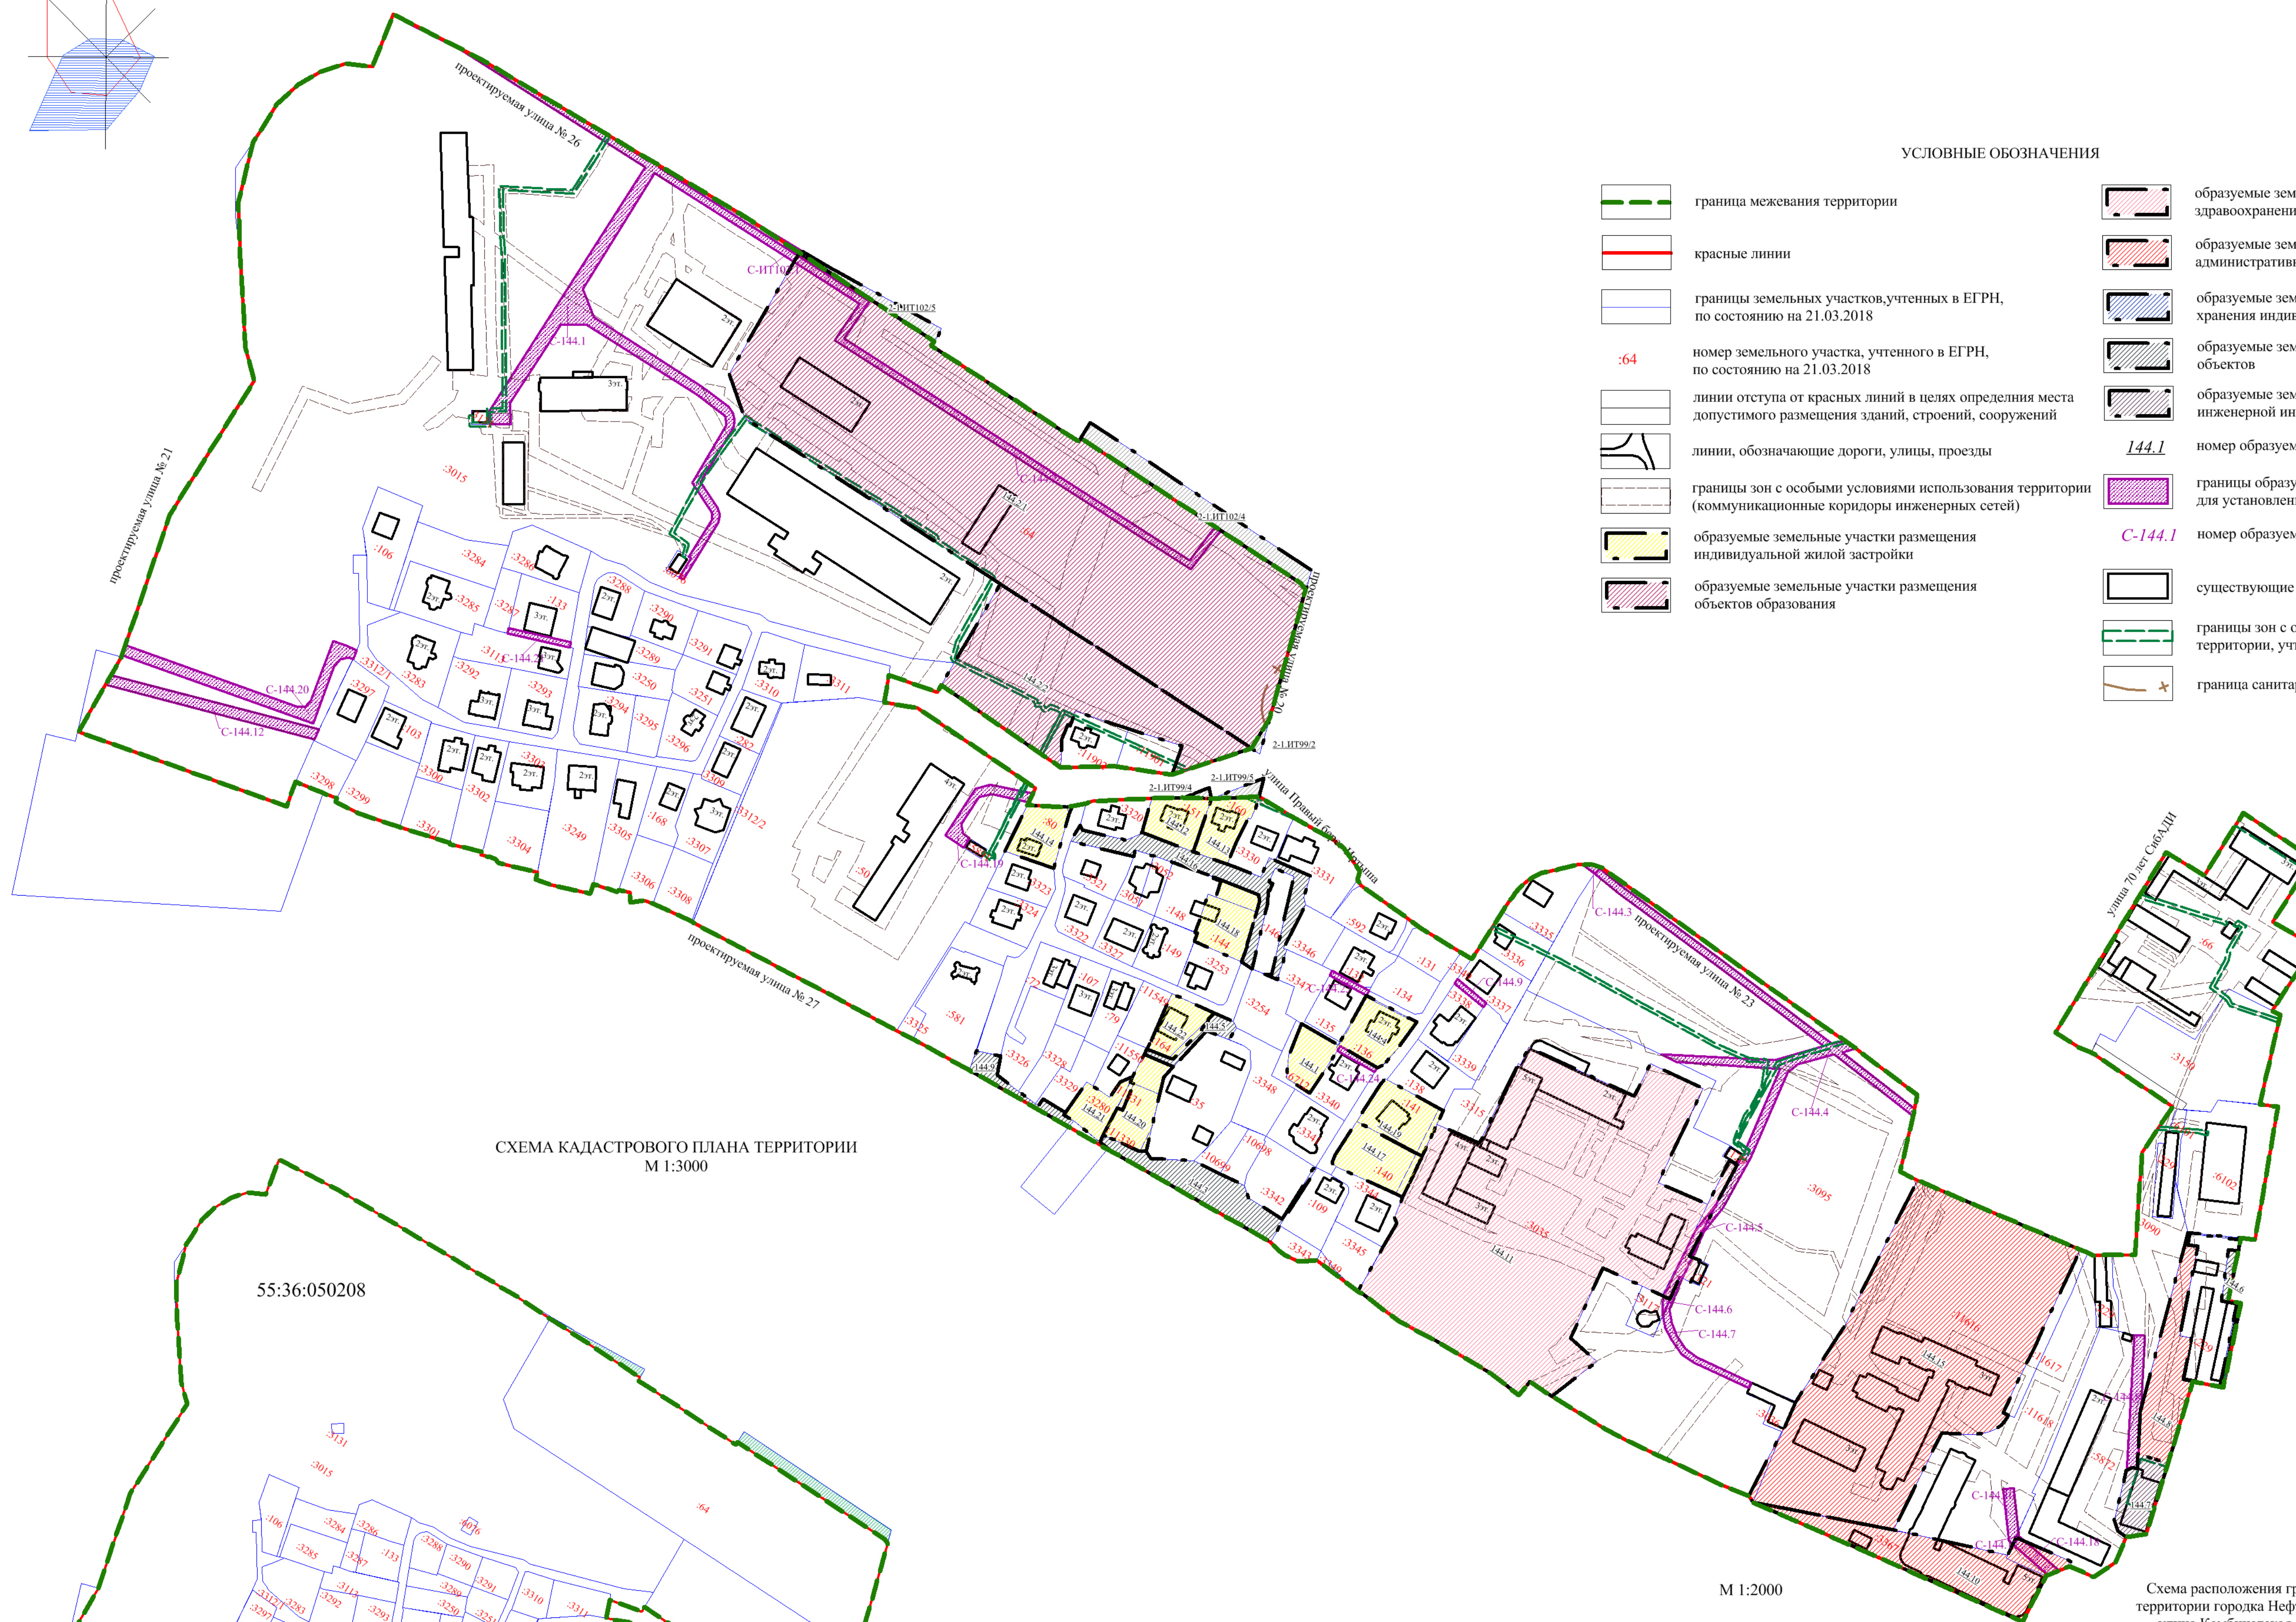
УСЛОВНЫЕ ОБОЗНАЧЕНИЯ

граница межевания территории

красные линии

границы земельных участков,учтенных в ЕГРН, по состоянию на 21.03.2018

:64 номер земельного участка, учтенного в ЕГРН, по состоянию на 21.03.2018

линии отступа от красных линий в целях определния места допустимого размещения зданий, строений, сооружений

линии, обозначающие дороги, улицы, проезды

границы зон с особыми условиями использования территории (коммуникационные коридоры инженерных сетей)

образуемые земельные участки размещения индивидуальной жилой застройки

образуемые земельные участки размещения объектов образования

образуемые зем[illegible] здравоохранени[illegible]

образуемые зем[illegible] административн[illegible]

образуемые зем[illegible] хранения инди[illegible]

образуемые зем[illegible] объектов

образуемые зем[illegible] инженерной ин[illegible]

144.1 номер образуем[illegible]

границы образу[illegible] для установлен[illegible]

С-144.1 номер образуем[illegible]

существующие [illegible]

границы зон с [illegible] территории, уч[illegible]

граница санита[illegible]

проектируемая улица № 26

проектируемая улица № 21

проектируемая улица № 27

проектируемая улица № 23

улица Правый берег Иртыша

улица 70 лет СибАДИ

С-ИТ102

2-1.ИТ102/5

2-1.ИТ102/4

2-1.ИТ99/2

2-1.ИТ99/4

2-1.ИТ99/5

С-144.1

С-144.20

С-144.12

С-144.19

С-144.3

С-144.4

С-144.5

С-144.6

С-144.7

С-144.9

С-144.24

С-144.18

144.1

144.5

144.9

144.10

144.11

144.12

144.13

144.14

144.15

144.16

144.17

144.18

144.19

144.20

144.21

144.22

144.23

:3015

:106

:3284

:3286

:3285

:3287

:133

:3288

:3290

:3289

:3291

:3283

:3292

:3293

:3250

:3294

:3295

:3296

:3251

:3310

:3311

:3297

:3312/1

:103

:3300

:3298

:3299

:3301

:3302

:3304

:3303

:3249

:3305

:168

:3306

:3307

:3308

:3309

:3312/2

:282

:50

:64

:11902

:11901

:80

:3323

:3324

:3322

:3321

:3320

:151

:3330

:3331

:152

:3051

:148

:144

:149

:3327

:3253

:3346

:592

:131

:3334

:3336

:3337

:3335

:3338

:3339

:134

:3347

:133

:135

:136

:138

:137

:141

:140

:3315

:3340

:3341

:3342

:3343

:3344

:3345

:109

:3348

:3254

:10698

:10699

:135

:131

:164

:11558

:11549

:107

:79

:72

:581

:3325

:3326

:3328

:3329

:3289

:11559

:3035

:3095

:3190

:66

:6102

:3090

:11616

:11617

:11688

:5872

:3113

2эт.

3эт.

4эт.

СХЕМА КАДАСТРОВОГО ПЛАНА ТЕРРИТОРИИ
М 1:3000

55:36:050208

:3131

:3015

:106

:3284

:3286

:3285

:3287

:133

:3288

:3290

:3289

:3291

:3283

:3292

:3293

:3250

:3310

:3311

:3297

:3113

:4016

:64

М 1:2000

Схема расположения г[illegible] территории городка Неф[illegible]